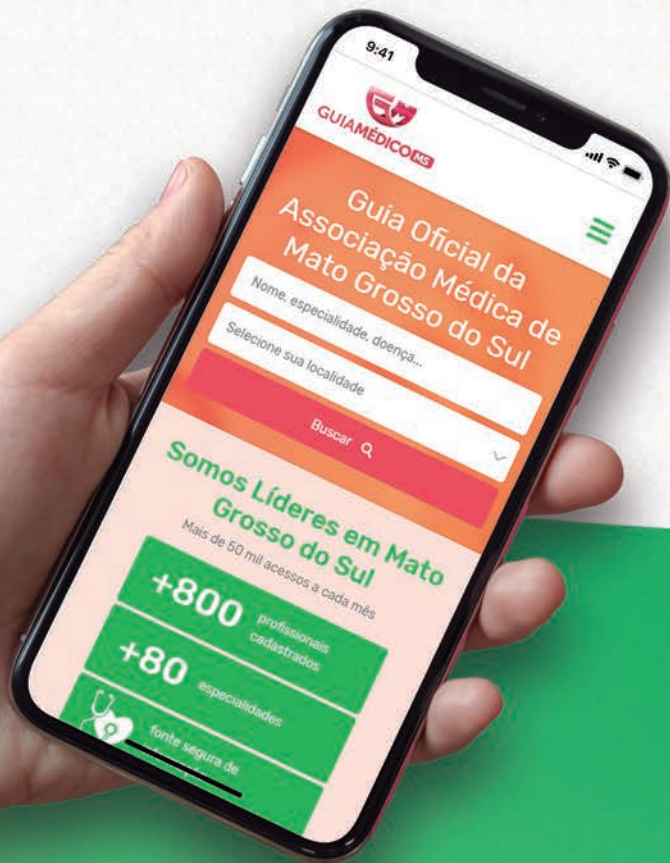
9:41

GUIAMÉDICO MS

Guia Oficial da Associação Médica de Mato Grosso do Sul

Nome, especialidade, doença...

Selecione sua localidade

Buscar

Somos Líderes em Mato Grosso do Sul

Mais de 50 mil acessos a cada mês

+800 profissionais cadastrados

+80 especialidades

fonte segura de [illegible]